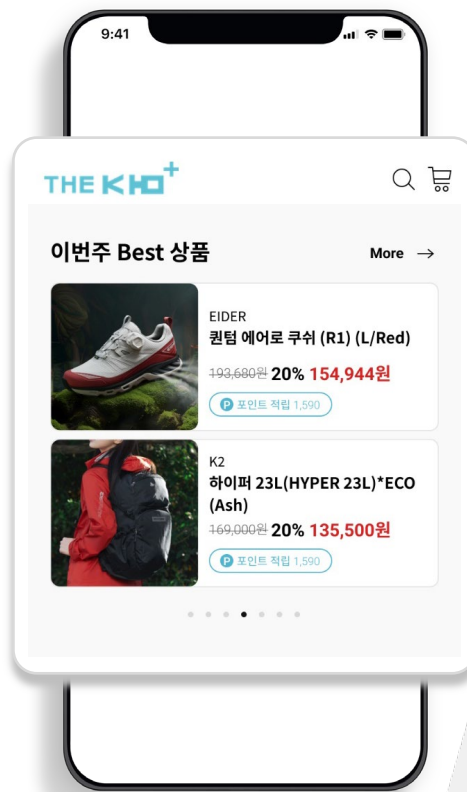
9:41

THE KHO+

이번주 Best 상품

More →

EIDER
퀀텀 에어로 쿠쉬 (R1) (L/Red)
~~193,680원~~ 20% 154,944원
P 포인트 적립 1,590

K2
하이퍼 23L(HYPER 23L)*ECO (Ash)
~~169,000원~~ 20% 135,500원
P 포인트 적립 1,590